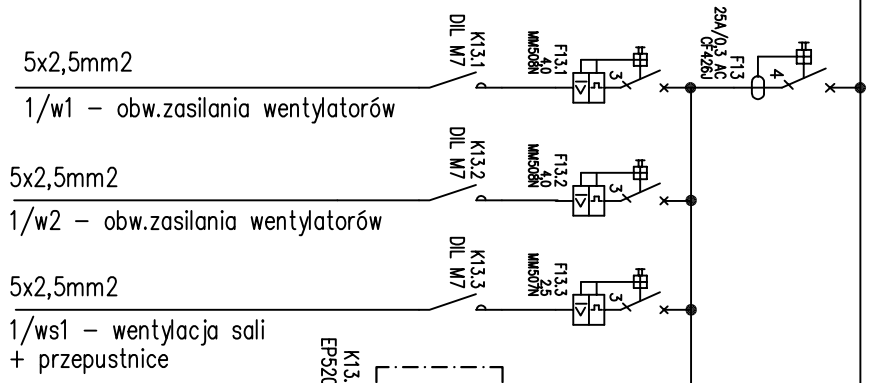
5x2,5mm2

1/w1 – obw.zasilania wentylatorów

DIL M7
K13.1

F13.1
4,0
MM508N

3

F13
25A/0,3 AC
CF426J

4

5x2,5mm2

1/w2 – obw.zasilania wentylatorów

DIL M7
K13.2

F13.2
4,0
MM508N

3

5x2,5mm2

1/ws1 – wentylacja sali
+ przepustnice

DIL M7
K13.3

F13.3
2,5
MM507N

3

K13.
EP520